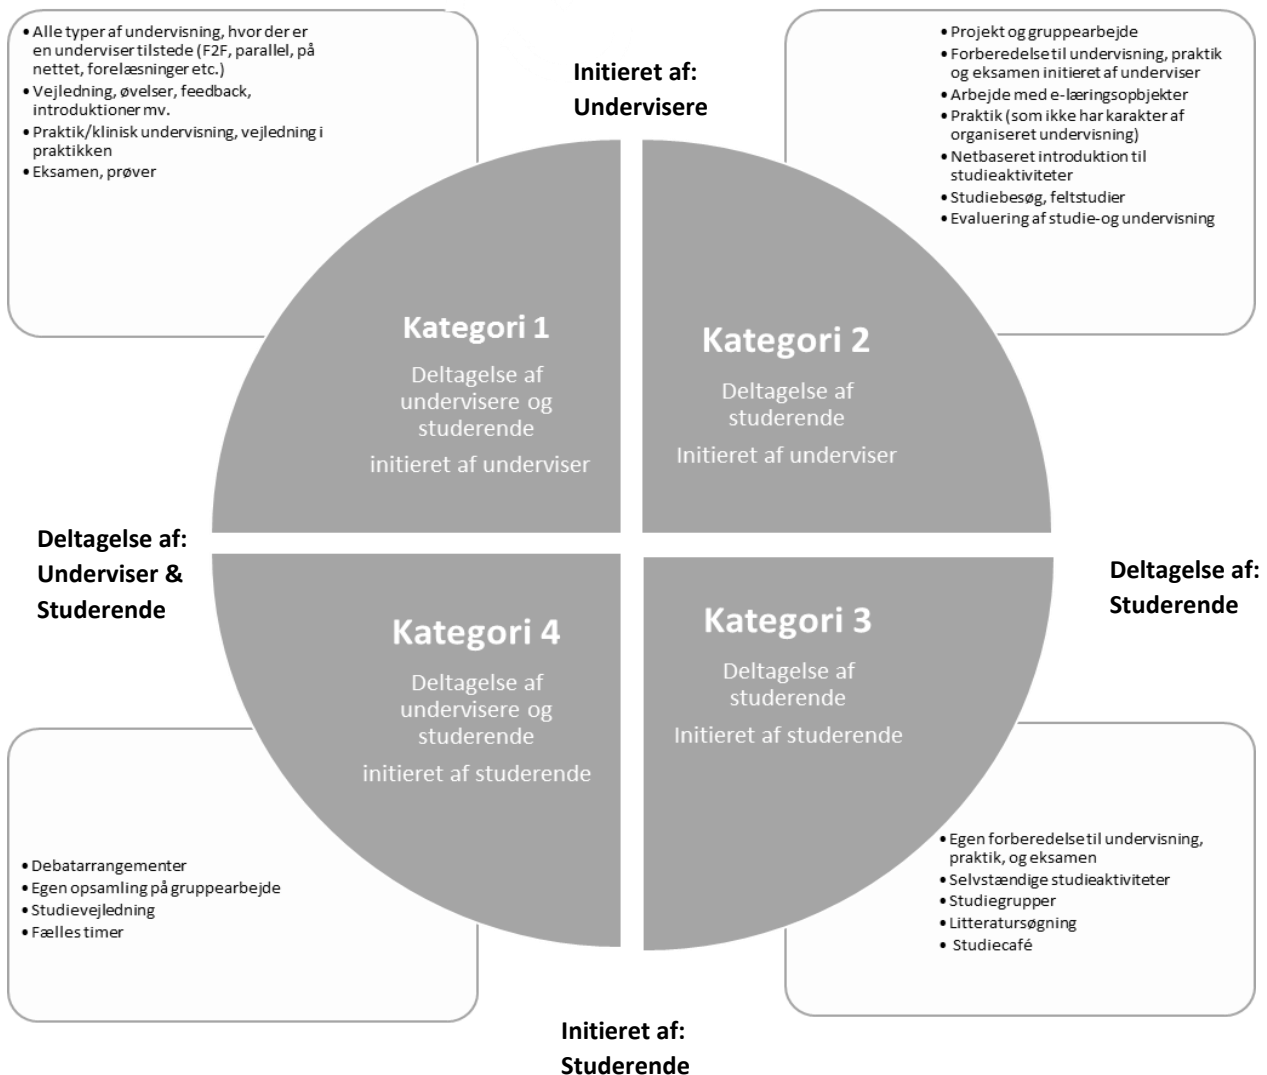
• Alle typer af undervisning, hvor der er en underviser tilstede (F2F, parallel, på nettet, forelæsninger etc.)
• Vejledning, øvelser, feedback, introduktioner mv.
• Praktik/klinisk undervisning, vejledning i praktikken
• Eksamen, prøver

Initieret af: Undervisere

• Projekt og gruppearbejde
• Forberedelse til undervisning, praktik og eksamen initieret af underviser
• Arbejde med e-læringsopbjekter
• Praktik (som ikke har karakter af organiseret undervisning)
• Netbaseret introduktion til studieaktiviteter
• Studiebesøg, feltstudier
• Evaluering af studie-og undervisning

Kategori 1
Deltagelse af undervisere og studerende
initieret af underviser

Kategori 2
Deltagelse af studerende
Initieret af underviser

Deltagelse af: Underviser & Studerende

Deltagelse af: Studerende

Kategori 4
Deltagelse af undervisere og studerende
initieret af studerende

Kategori 3
Deltagelse af studerende
Initieret af studerende

• Debatarrangementer
• Egen opsamling på gruppearbejde
• Studievejledning
• Fælles timer

• Egen forberedelse til undervisning, praktik, og eksamen
• Selvstændige studieaktiviteter
• Studiegrupper
• Litteratursøgning
• Studiecafé

Initieret af: Studerende